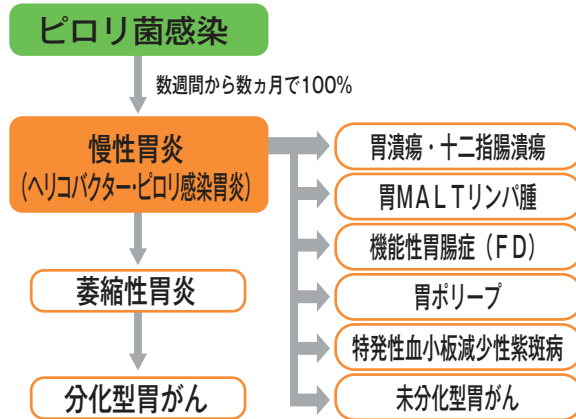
ピロリ菌感染

数週間から数ヵ月で100%

慢性胃炎
(ヘリコバクター・ピロリ感染胃炎)

萎縮性胃炎

分化型胃がん

胃潰瘍・十二指腸潰瘍

胃MALTリンパ腫

機能性胃腸症(FD)

胃ポリープ

特発性血小板減少性紫斑病

未分化型胃がん